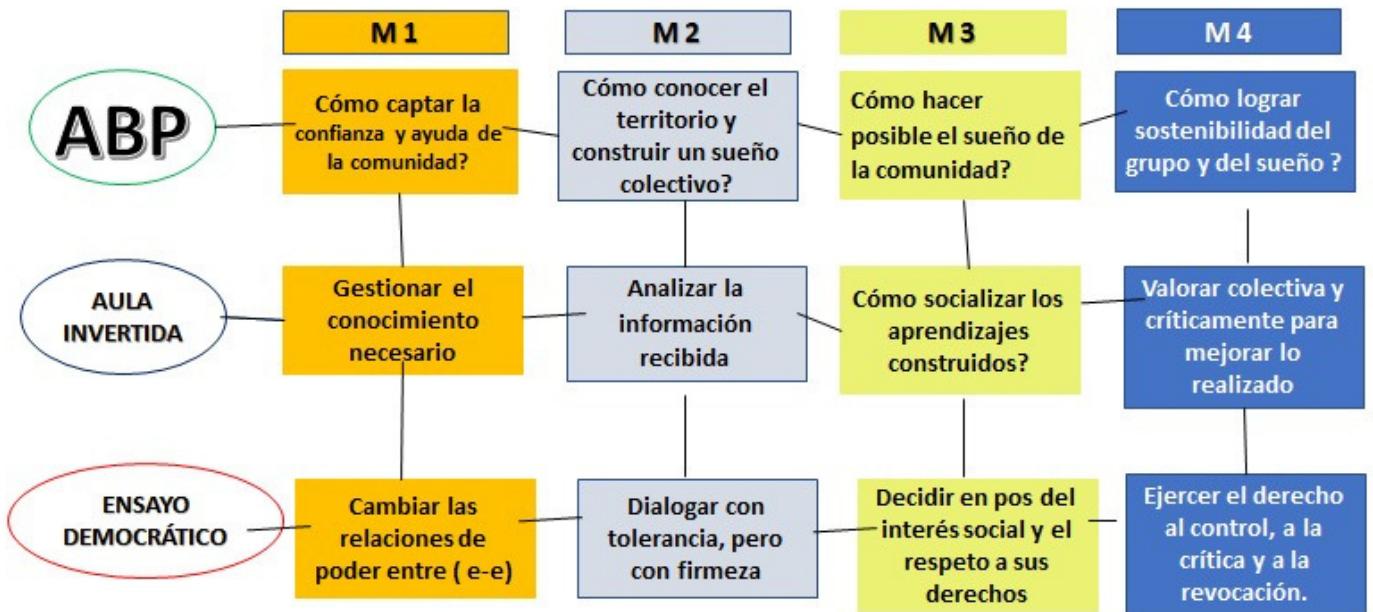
| | M 1 | M 2 | M 3 | M 4 |
|---|---|---|---|---|
| ABP | Cómo captar la confianza y ayuda de la comunidad? | Cómo conocer el territorio y construir un sueño colectivo? | Cómo hacer posible el sueño de la comunidad? | Cómo lograr sostenibilidad del grupo y del sueño ? |
| AULA INVERTIDA | Gestionar el conocimiento necesario | Analizar la información recibida | Cómo socializar los aprendizajes construidos? | Valorar colectiva y críticamente para mejorar lo realizado |
| ENSAYO DEMOCRÁTICO | Cambiar las relaciones de poder entre ( e-e) | Dialogar con tolerancia, pero con firmeza | Decidir en pos del interés social y el respeto a sus derechos | Ejercer el derecho al control, a la crítica y a la revocación. |